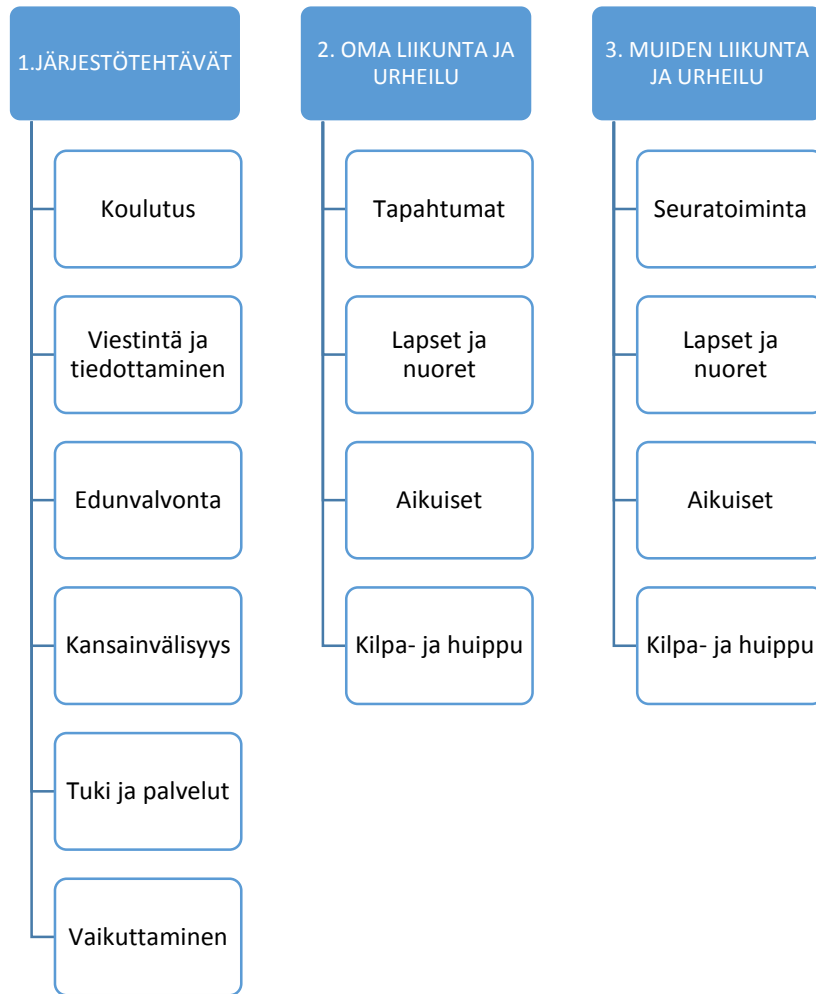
1.JÄRJESTÖTEHTÄVÄT

Koulutus

Viestintä ja tiedottaminen

Edunvalvonta

Kansainvälisyys

Tuki ja palvelut

Vaikuttaminen

2. OMA LIIKUNTA JA URHEILU

Tapahtumat

Lapset ja nuoret

Aikuiset

Kilpa- ja huippu

3. MUIDEN LIIKUNTA JA URHEILU

Seuratoiminta

Lapset ja nuoret

Aikuiset

Kilpa- ja huippu